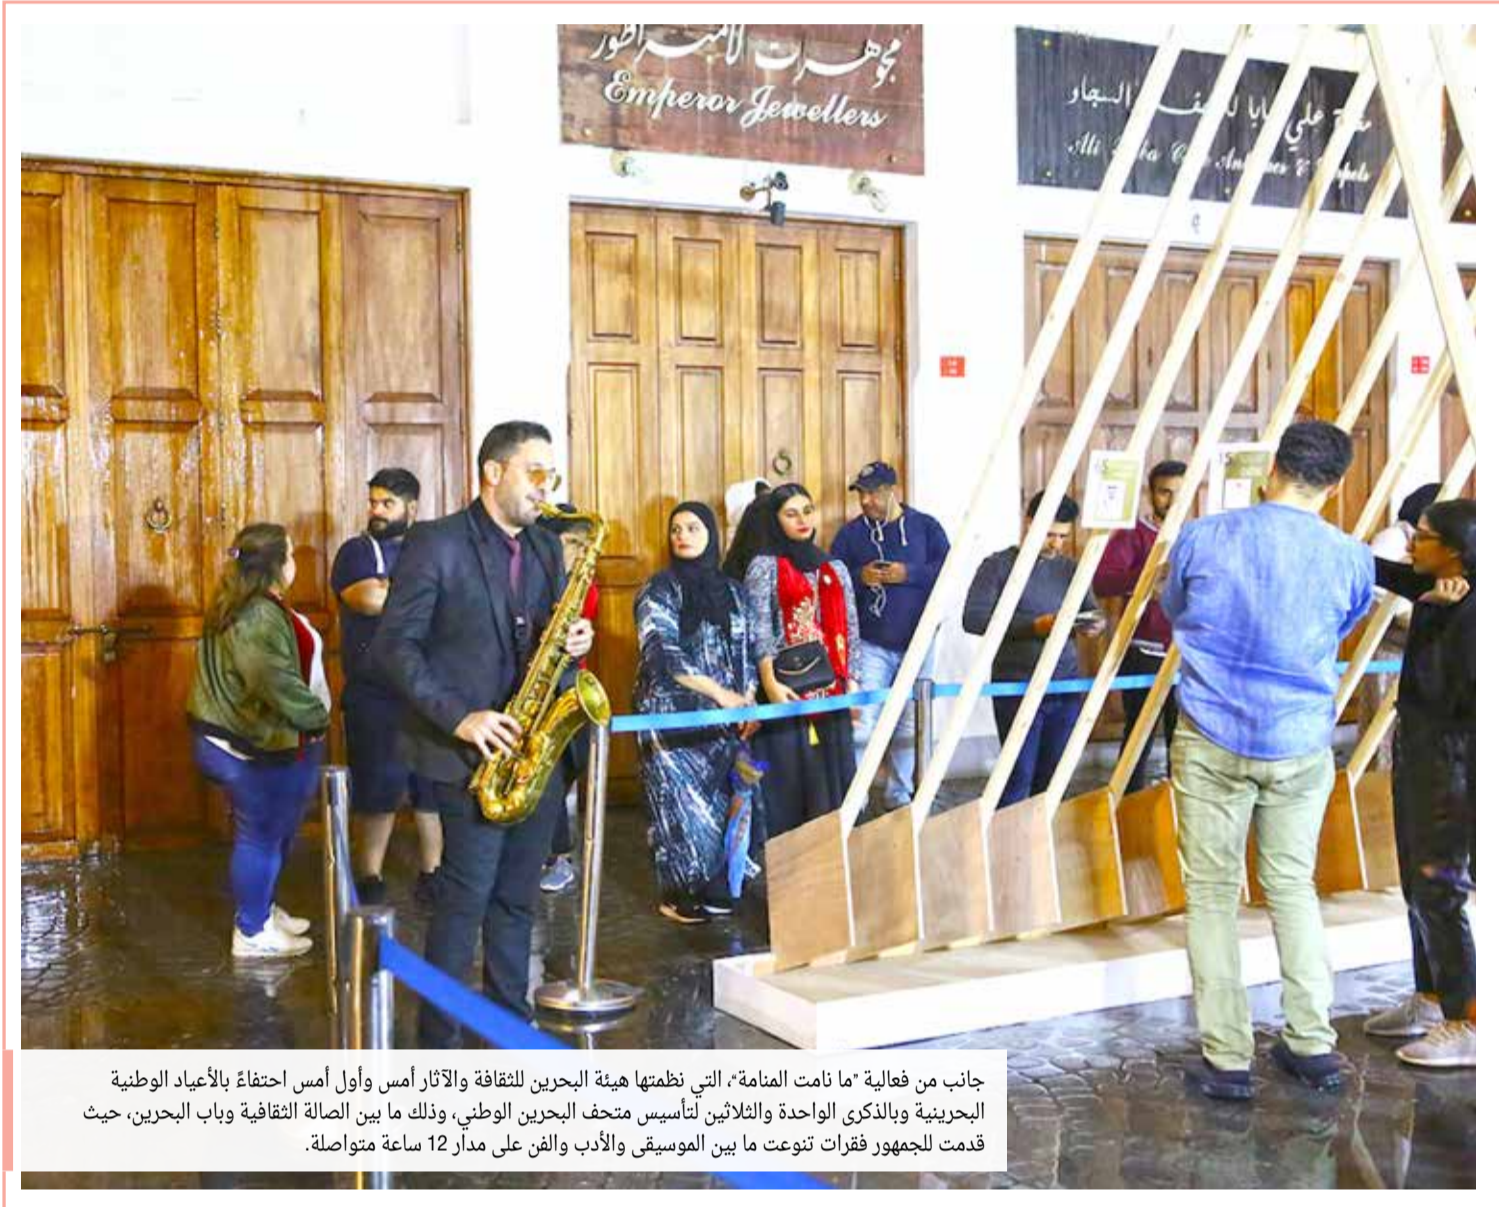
مجوهرات الامبراطور
Emperor Jewellers

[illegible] علي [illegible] النجار
Ali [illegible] Antiques & Carpets

جانب من فعالية "ما نامت المنامة"، التي نظمتها هيئة البحرين للثقافة والآثار أمس وأول أمس احتفاءً بالأعياد الوطنية البحرينية وبالذكرى الواحدة والثلاثين لتأسيس متحف البحرين الوطني، وذلك ما بين الصالة الثقافية وباب البحرين، حيث قدمت للجمهور فقرات تنوعت ما بين الموسيقى والأدب والفن على مدار 12 ساعة متواصلة.